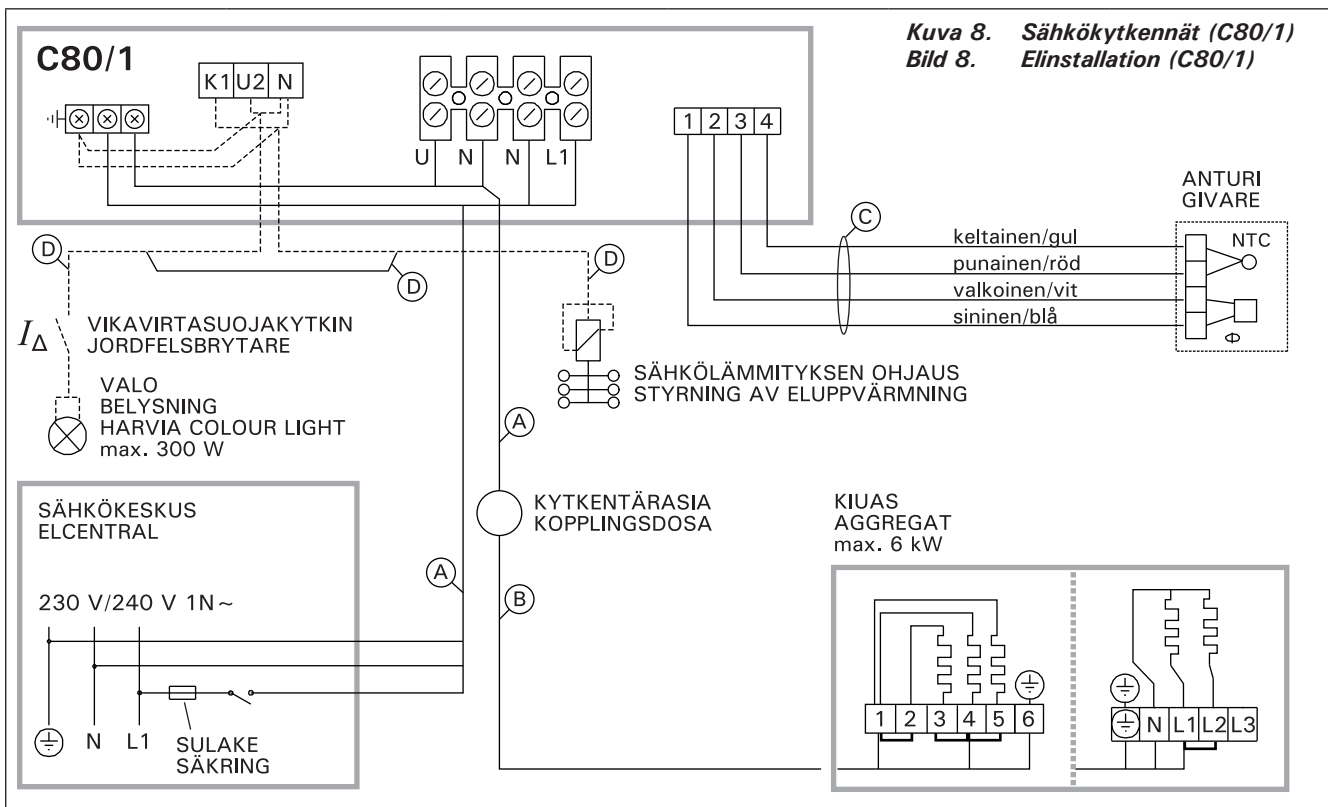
Kuva 8. Sähkökytkennät (C80/1)
Bild 8. Elinstallation (C80/1)

C80/1

K1 U2 N

U N N L1

1 2 3 4

ANTURI
GIVARE

C

keltainen/gul
punainen/röd
valkoinen/vit
sininen/blå

NTC

D

D

D

$I_\Delta$

VIKAVIRTASUOJAKYTKIN
JORDFELSBRYTARE

VALO
BELYSNING
HARVIA COLOUR LIGHT
max. 300 W

SÄHKÖLÄMMITYKSEN OHJAUS
STYRNING AV ELUPPVÄRMNING

A

KYTKENTÄRASIA
KOPPLINGSDOSA

SÄHKÖKESKUS
ELCENTRAL

A

B

230 V/240 V 1N ~

N L1

SULAKE
SÄKRING

KIUAS
AGGREGAT
max. 6 kW

1 2 3 4 5 6

N L1 L2 L3